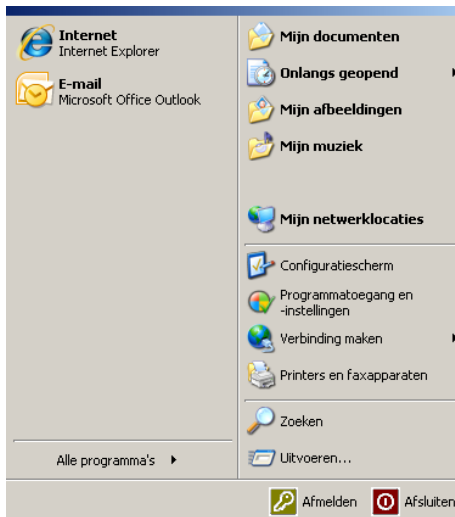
Internet
Internet Explorer

E-mail
Microsoft Office Outlook

Alle programma's

Mijn documenten
Onlangs geopend
Mijn afbeeldingen
Mijn muziek

Mijn netwerklocaties

Configuratiescherm
Programmatoegang en -instellingen
Verbinding maken
Printers en faxapparaten

Zoeken
Uitvoeren...

Afmelden
Afsluiten